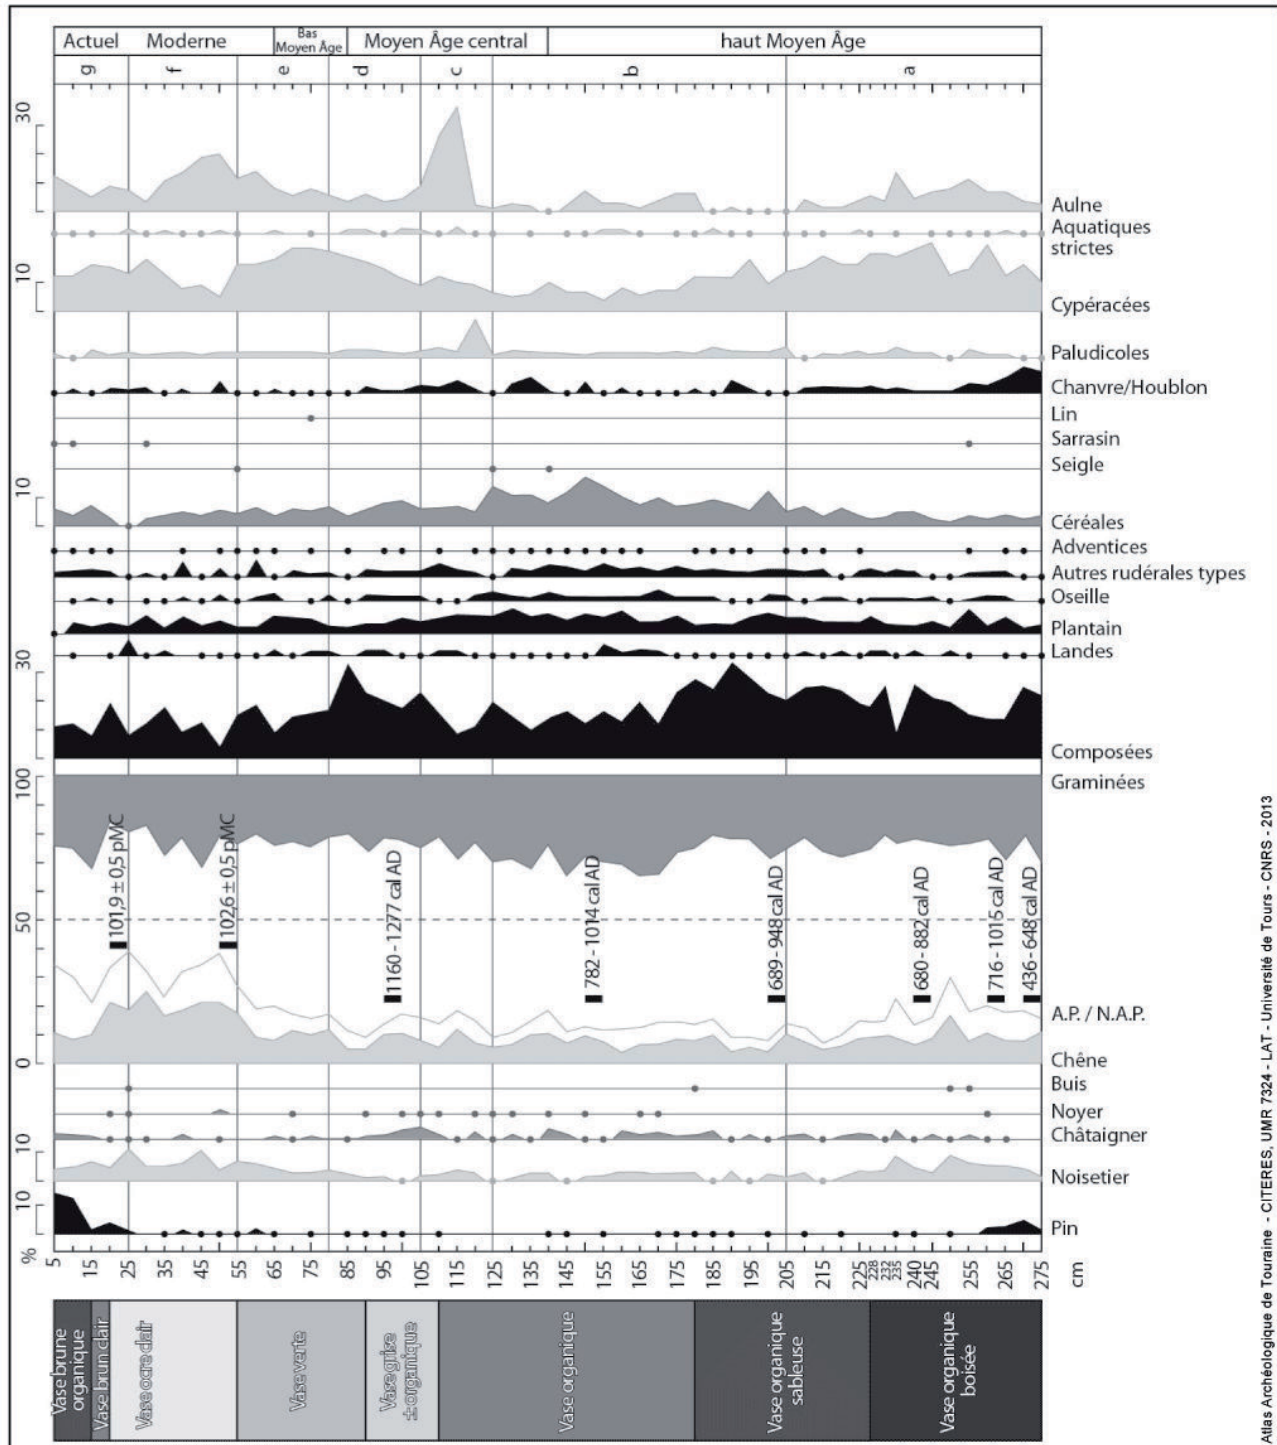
Actuel | Moderne | Bas Moyen Âge | Moyen Âge central | haut Moyen Âge

g f e d c b a

30

Aulne
Aquatiques strictes

10

Cypéracées
Paludicoles
Chanvre/Houblon
Lin
Sarrasin
Seigle

10

Céréales
Adventices
Autres rudérales types
Oseille
Plantain
Landes

30

Composées

100

Graminées

101,9 ± 0,5 pMC
102,6 ± 0,5 pMC
1160 - 1277 cal AD
782 - 1014 cal AD
689 - 948 cal AD
680 - 882 cal AD
716 - 1015 cal AD
436 - 648 cal AD

50

A.P. / N.A.P.

0

Chêne
Buis
Noyer

10

Châtaigner

10

Noisetier

10

Pin

% 5 15 25 35 45 55 65 75 85 95 105 115 125 135 145 155 165 175 185 195 205 215 225 228 232 235 240 245 255 265 275 cm

Vase brune organique
Vase brun clair
Vase ocre clair
Vase verte
Vase grise ± organique
Vase organique
Vase organique sableuse
Vase organique boisée

Atlas Archéologique de Touraine - CITERES, UMR 7324 - LAT - Université de Tours - CNRS - 2013